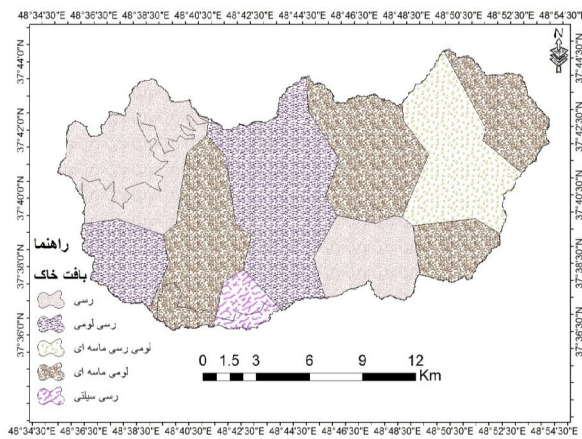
48°34'30"E 48°36'30"E 48°38'30"E 48°40'30"E 48°42'30"E 48°44'30"E 48°46'30"E 48°48'30"E 48°50'30"E 48°52'30"E 48°54'30"E

N

37°44'0"N
37°42'0"N
37°40'0"N
37°38'0"N
37°36'0"N

37°44'30"N
37°42'30"N
37°40'30"N
37°38'30"N
37°36'30"N

راهنما
بافت خاک
رسی
رسی لومی
لومی رسی ماسه ای
لومی ماسه ای
رسی سیلتی

0 1.5 3 6 9 12
Km

48°34'30"E 48°36'30"E 48°38'30"E 48°40'30"E 48°42'30"E 48°44'30"E 48°46'30"E 48°48'30"E 48°50'30"E 48°52'30"E 48°54'30"E